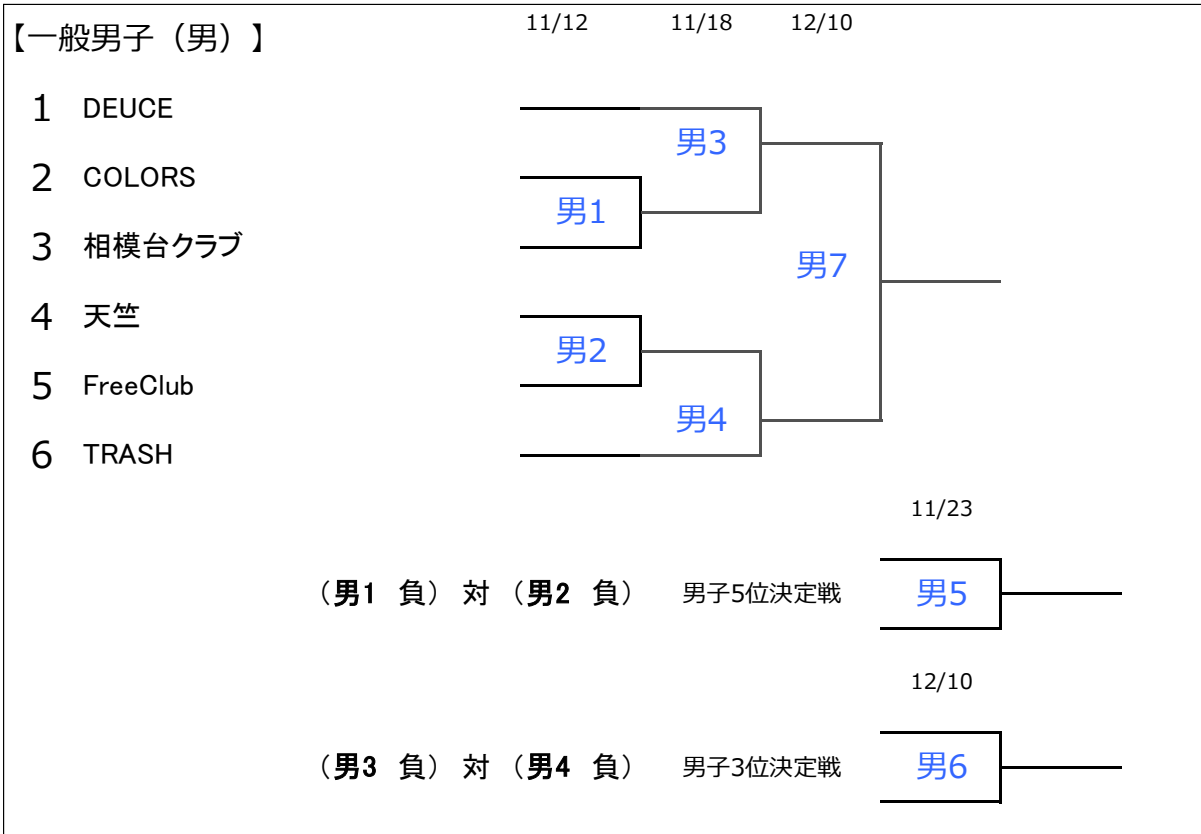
【一般男子（男）】

11/12 11/18 12/10

1 DEUCE
2 COLORS
3 相模台クラブ
4 天竺
5 FreeClub
6 TRASH

男3
男1
男7
男2
男4

11/23

（男1 負）対（男2 負） 男子5位決定戦 男5

12/10

（男3 負）対（男4 負） 男子3位決定戦 男6